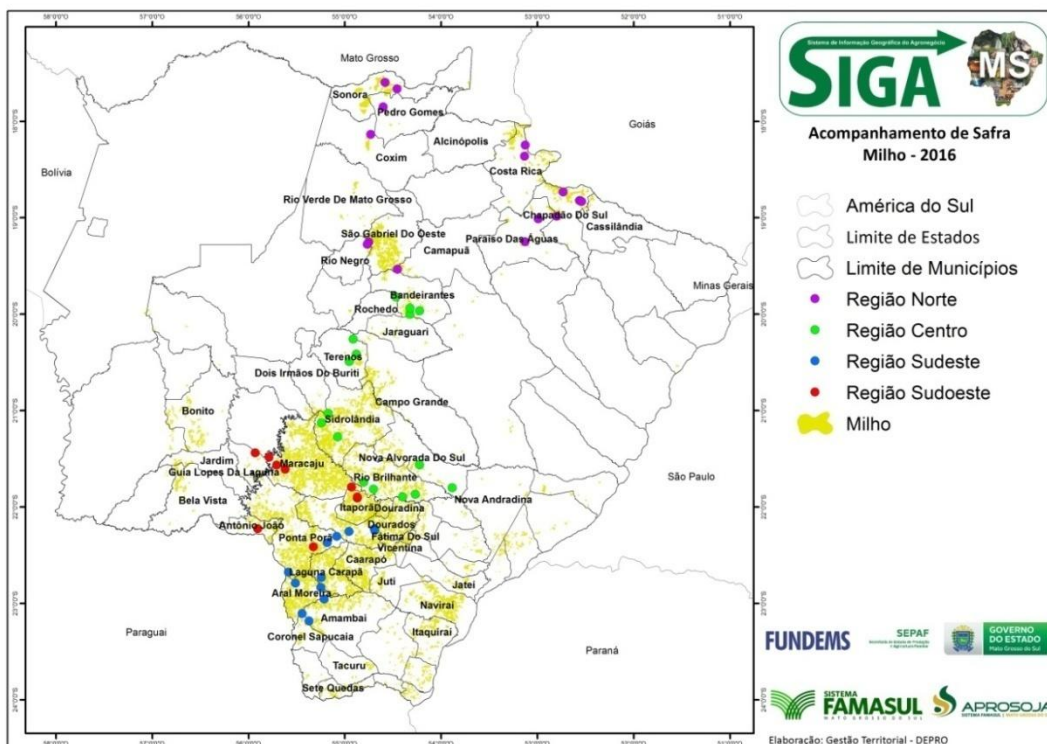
58°0'0"O 57°0'0"O 56°0'0"O 55°0'0"O 54°0'0"O 53°0'0"O 52°0'0"O 51°0'0"O

Sistema de Informação Geográfica do Agronegócio
SIGA MS

Acompanhamento de Safra
Milho - 2016

América do Sul
Limite de Estados
Limite de Municípios
Região Norte
Região Centro
Região Sudeste
Região Sudoeste
Milho

Mato Grosso
Sonora
Pedro Gomes
Goiás
Alcinópolis
Coxim
Costa Rica
Bolívia
Rio Verde De Mato Grosso
Chapadão Do Sul
Cassilândia
São Gabriel Do Oeste
Paraíso Das Águas
Camapuã
Rio Negro
Minas Gerais
Bandeirantes
Rochedo
Jaraguari
Terenos
Dois Irmãos Do Buriti
Campo Grande
Bonito
Sidrolândia
Jardim
Guia Lopes Da Laguna
Maracaju
Nova Alvorada Do Sul
Rio Brilhante
São Paulo
Bela Vista
Nova Andradina
Itaporã
Douradina
Antônio João
Dourados
Ponta Porã
Fatima Do Sul
Vicentina
Caarapó
Laguna Carapã
Juti
Jateí
Aral Moreira
Amambai
Naviraí
Paraguai
Coronel Sapucaia
Itaquiraí
Paraná
Tacuru
Sete Quedas

18°0'0"S 19°0'0"S 20°0'0"S 21°0'0"S 22°0'0"S 23°0'0"S 24°0'0"S

FUNDEMS
SEPAF
GOVERNO DO ESTADO Mato Grosso do Sul
SISTEMA FAMASUL
APROSOJA

Elaboração: Gestão Territorial - DEPRO